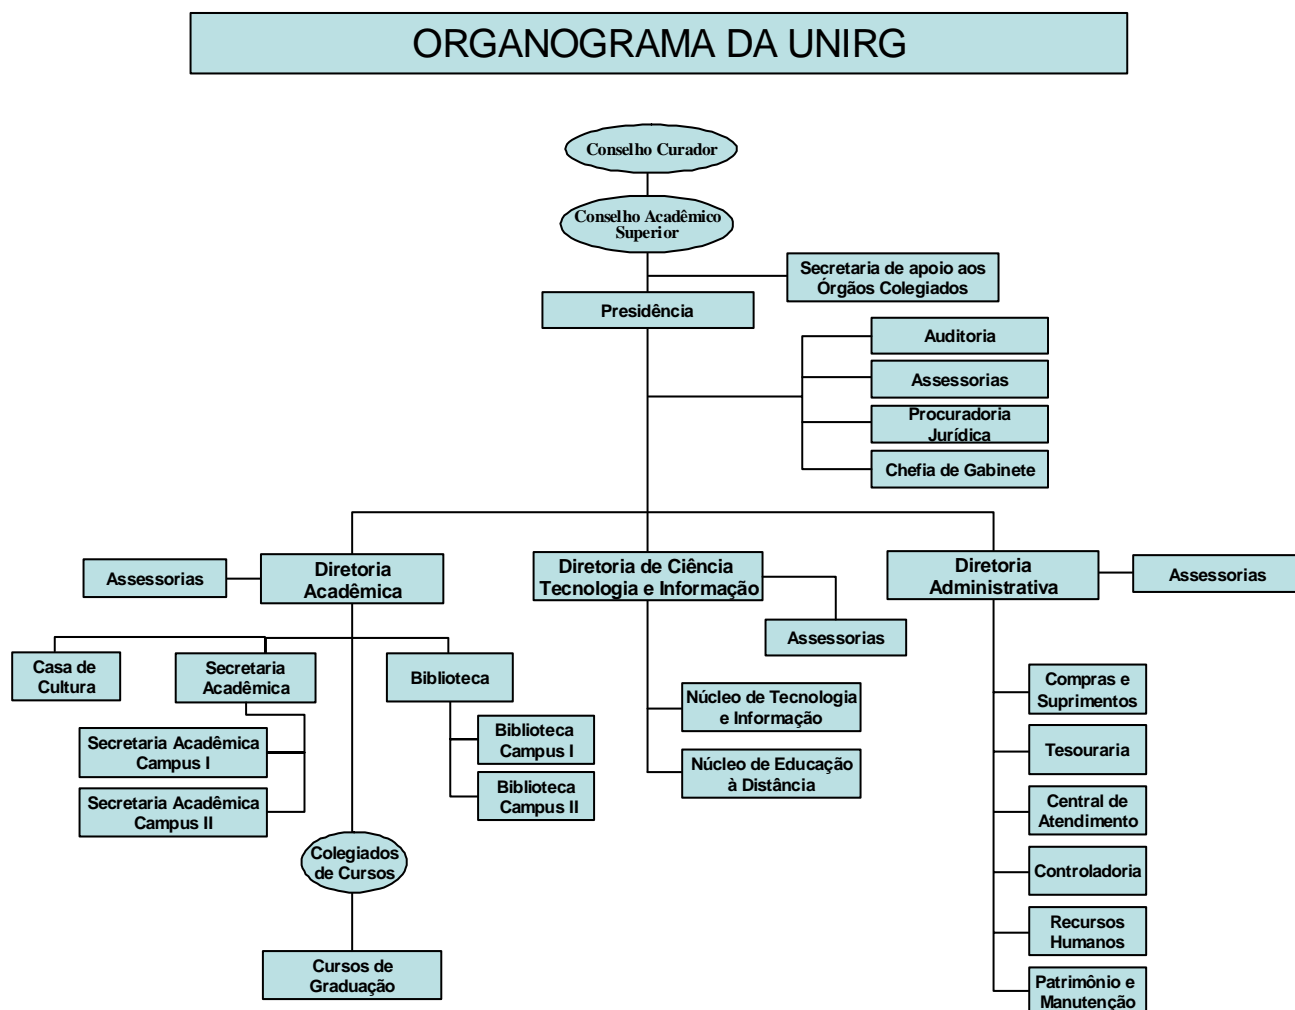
ORGANOGRAMA DA UNIRG

Conselho Curador

Conselho Acadêmico Superior

Secretaria de apoio aos Órgãos Colegiados

Presidência

Auditoria

Assessorias

Procuradoria Jurídica

Chefia de Gabinete

Assessorias

Diretoria Acadêmica

Diretoria de Ciência Tecnologia e Informação

Diretoria Administrativa

Assessorias

Assessorias

Casa de Cultura

Secretaria Acadêmica

Biblioteca

Secretaria Acadêmica Campus I

Secretaria Acadêmica Campus II

Biblioteca Campus I

Biblioteca Campus II

Núcleo de Tecnologia e Informação

Núcleo de Educação à Distância

Colegiados de Cursos

Cursos de Graduação

Compras e Suprimentos

Tesouraria

Central de Atendimento

Controladoria

Recursos Humanos

Patrimônio e Manutenção